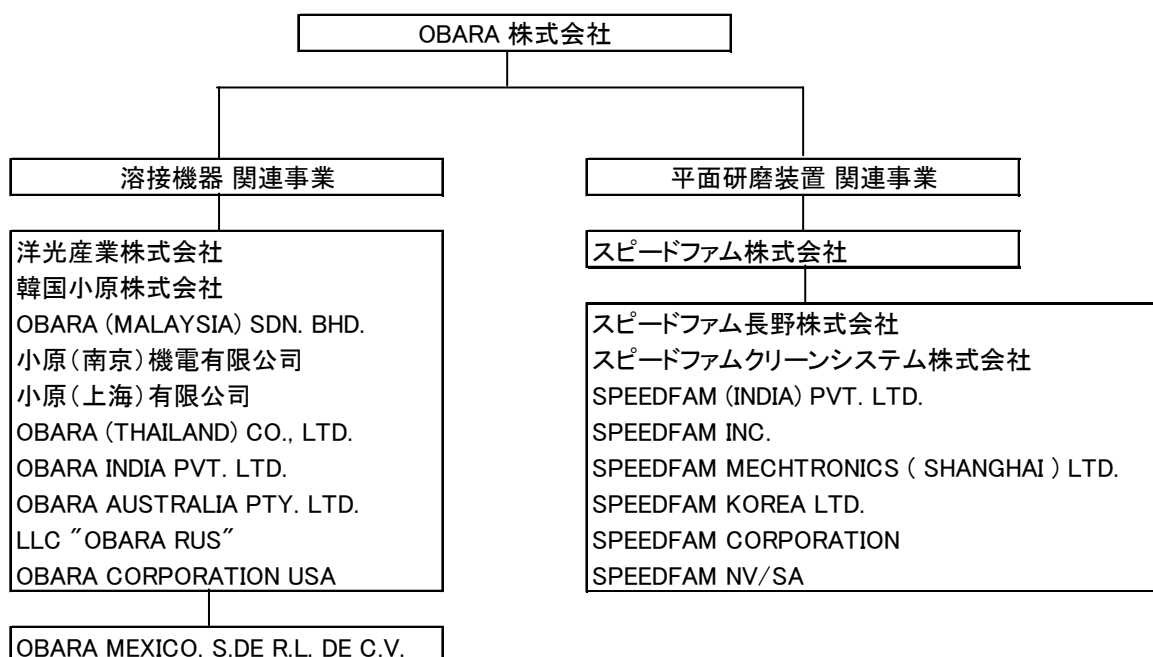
OBARA 株式会社

溶接機器 関連事業

洋光産業株式会社
韓国小原株式会社
OBARA (MALAYSIA) SDN. BHD.
小原(南京)機電有限公司
小原(上海)有限公司
OBARA (THAILAND) CO., LTD.
OBARA INDIA PVT. LTD.
OBARA AUSTRALIA PTY. LTD.
LLC "OBARA RUS"
OBARA CORPORATION USA

OBARA MEXICO, S.DE R.L. DE C.V.

平面研磨装置 関連事業

スピードファム株式会社

スピードファム長野株式会社
スピードファムクリーンシステム株式会社
SPEEDFAM (INDIA) PVT. LTD.
SPEEDFAM INC.
SPEEDFAM MECHTRONICS ( SHANGHAI ) LTD.
SPEEDFAM KOREA LTD.
SPEEDFAM CORPORATION
SPEEDFAM NV/SA